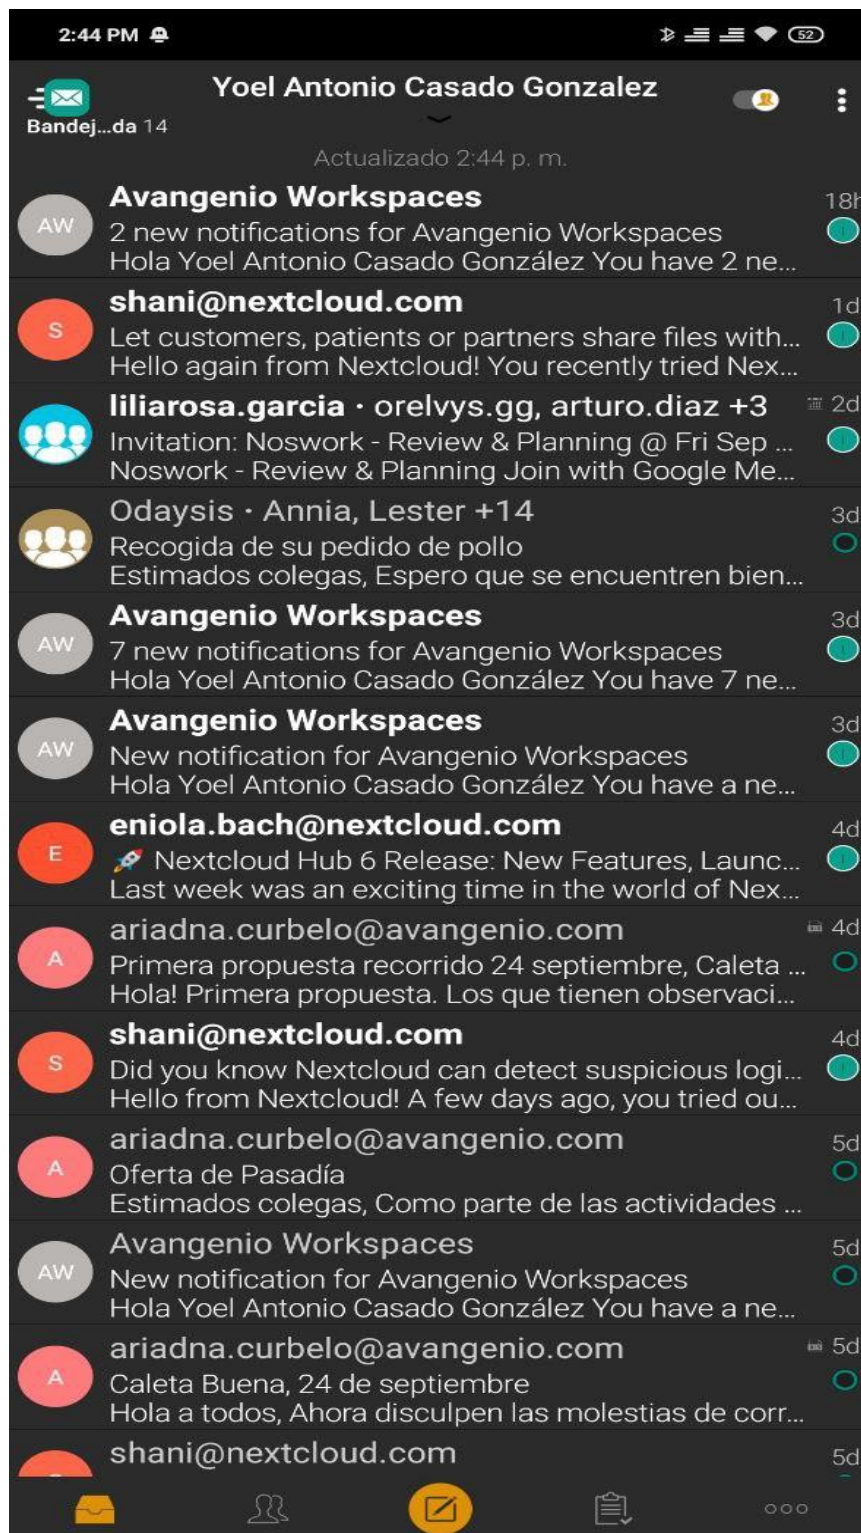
2:44 PM

52

Bandej...da 14

Yoel Antonio Casado Gonzalez

Actualizado 2:44 p. m.

AW
Avangenio Workspaces
18h
2 new notifications for Avangenio Workspaces
Hola Yoel Antonio Casado González You have 2 ne...

S
shani@nextcloud.com
1d
Let customers, patients or partners share files with...
Hello again from Nextcloud! You recently tried Nex...

liliarosa.garcia · orelvys.gg, arturo.diaz +3
2d
Invitation: Noswork - Review & Planning @ Fri Sep ...
Noswork - Review & Planning Join with Google Me...

Odaysis · Annia, Lester +14
3d
Recogida de su pedido de pollo
Estimados colegas, Espero que se encuentren bien...

AW
Avangenio Workspaces
3d
7 new notifications for Avangenio Workspaces
Hola Yoel Antonio Casado González You have 7 ne...

AW
Avangenio Workspaces
3d
New notification for Avangenio Workspaces
Hola Yoel Antonio Casado González You have a ne...

E
eniola.bach@nextcloud.com
4d
Nextcloud Hub 6 Release: New Features, Launc...
Last week was an exciting time in the world of Nex...

A
ariadna.curbelo@avangenio.com
4d
Primera propuesta recorrido 24 septiembre, Caleta ...
Hola! Primera propuesta. Los que tienen observaci...

S
shani@nextcloud.com
4d
Did you know Nextcloud can detect suspicious logi...
Hello from Nextcloud! A few days ago, you tried ou...

A
ariadna.curbelo@avangenio.com
5d
Oferta de Pasadía
Estimados colegas, Como parte de las actividades ...

AW
Avangenio Workspaces
5d
New notification for Avangenio Workspaces
Hola Yoel Antonio Casado González You have a ne...

A
ariadna.curbelo@avangenio.com
5d
Caleta Buena, 24 de septiembre
Hola a todos, Ahora disculpen las molestias de corr...

shani@nextcloud.com
5d

ooo